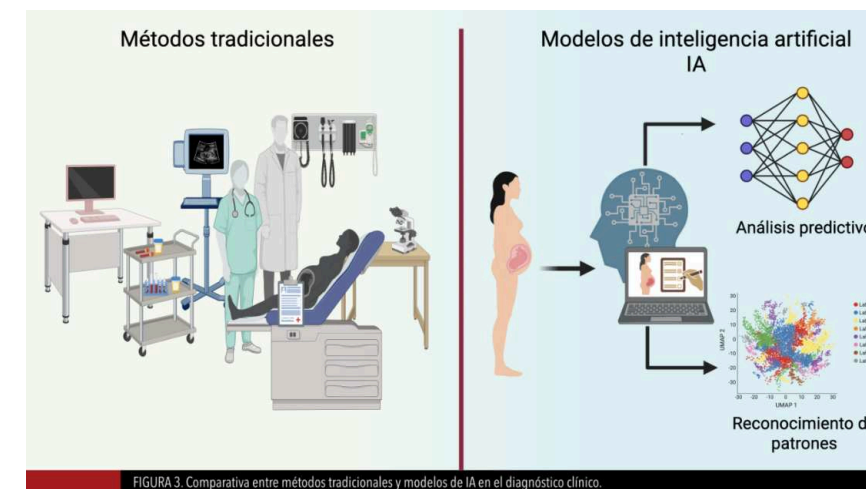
Métodos tradicionales

Modelos de inteligencia artificial IA

Análisis predictivo

UMAP 2

UMAP 1

Reconocimiento de patrones

FIGURA 3. Comparativa entre métodos tradicionales y modelos de IA en el diagnóstico clínico.